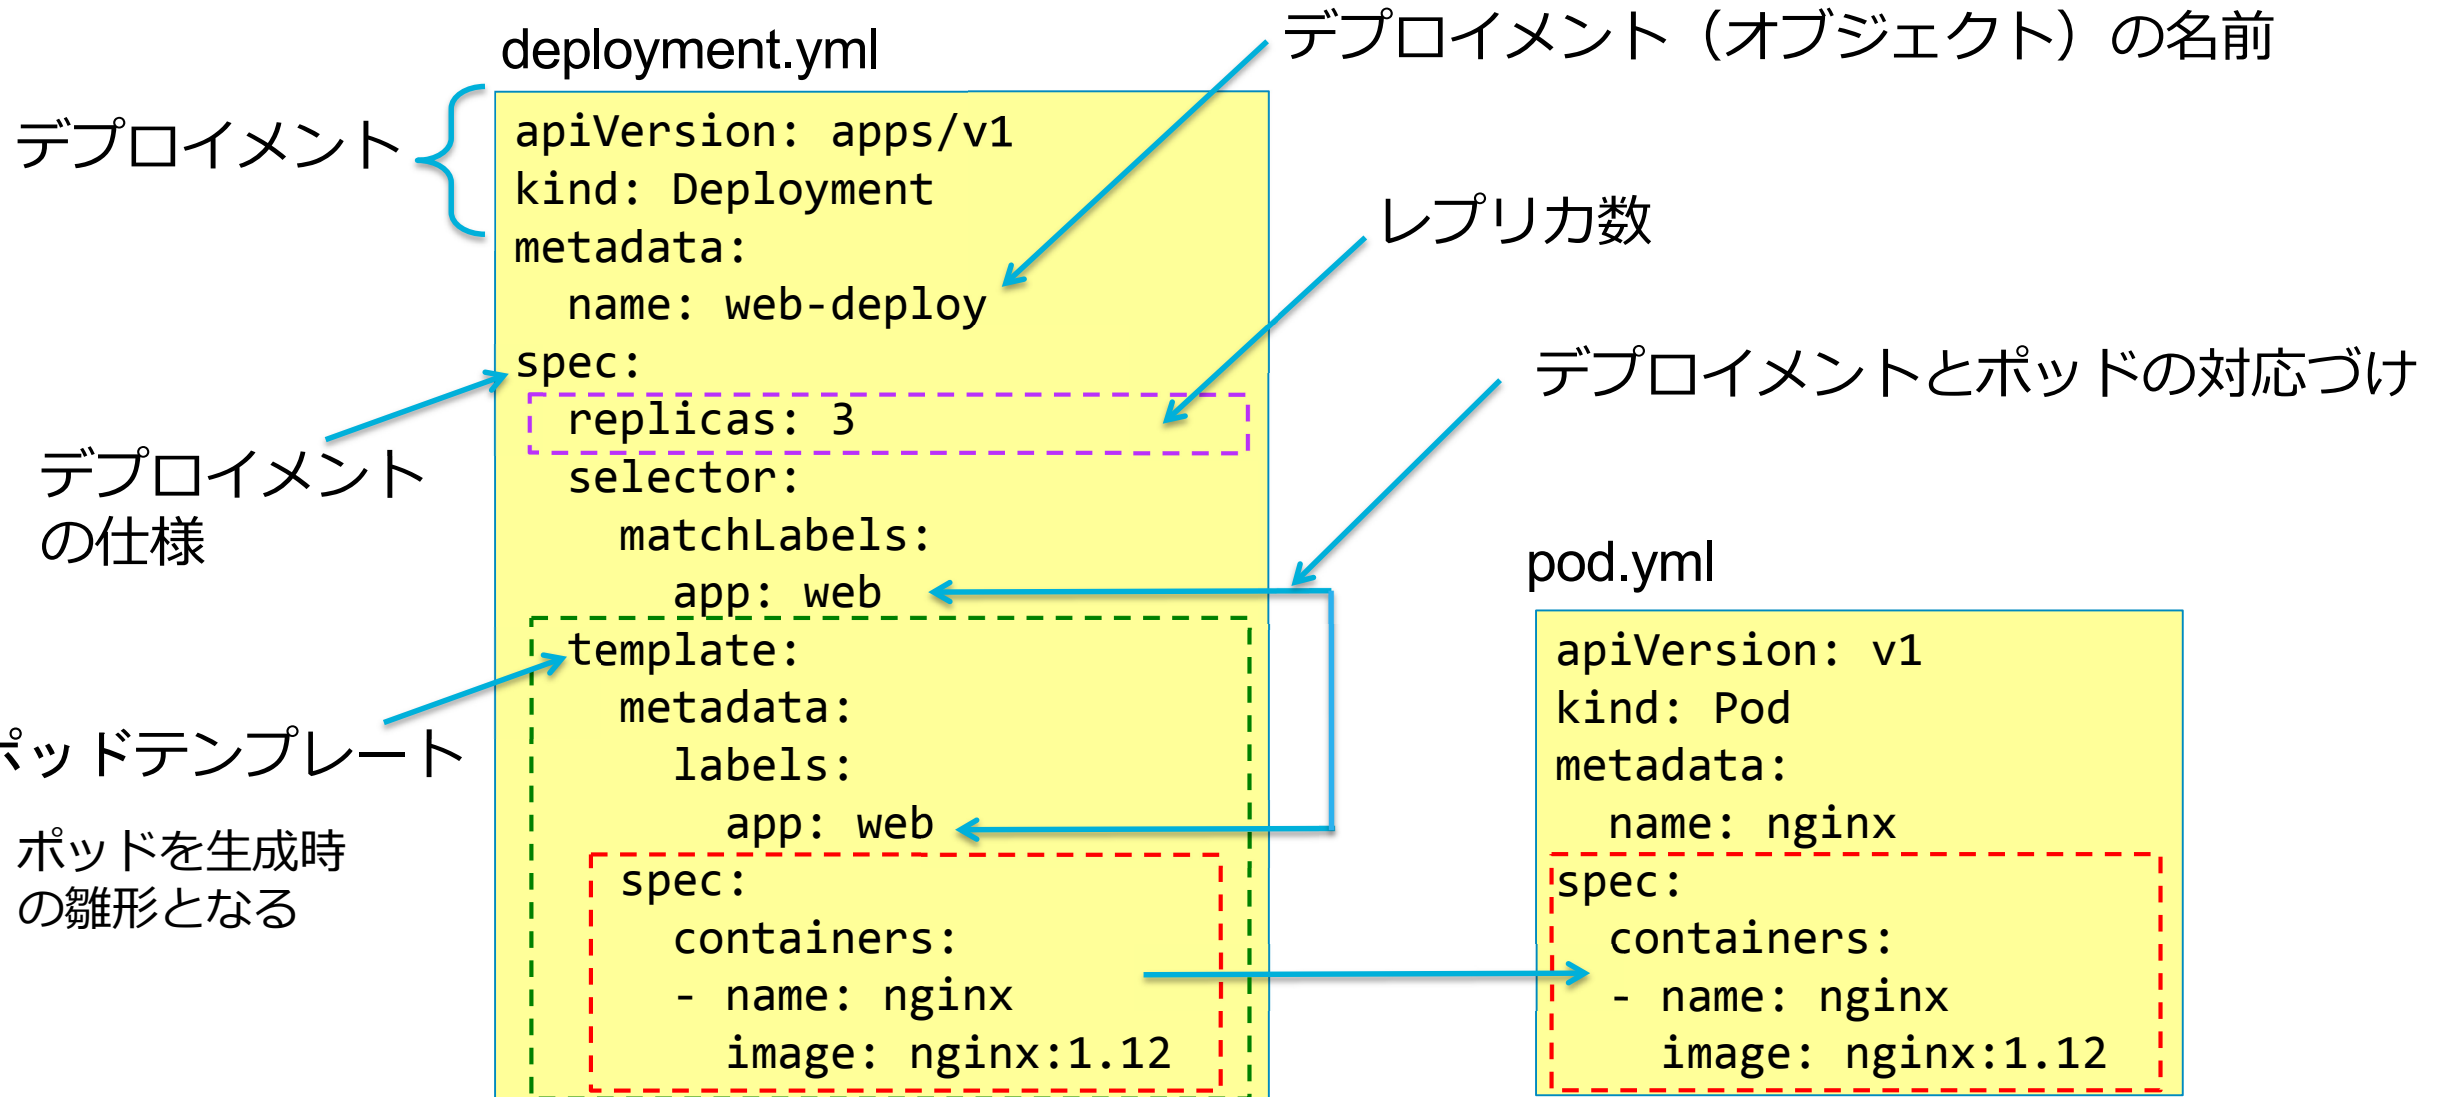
deployment.yml

デプロイメント（オブジェクト）の名前

デプロイメント

```
apiVersion: apps/v1
kind: Deployment
metadata:
  name: web-deploy
spec:
  replicas: 3
  selector:
    matchLabels:
      app: web
  template:
    metadata:
      labels:
        app: web
    spec:
      containers:
      - name: nginx
        image: nginx:1.12
```

レプリカ数

デプロイメントとポッドの対応づけ

デプロイメントの仕様

ッドテンプレート

ポッドを生成時の雛形となる

pod.yml

```
apiVersion: v1
kind: Pod
metadata:
  name: nginx
spec:
  containers:
  - name: nginx
    image: nginx:1.12
```